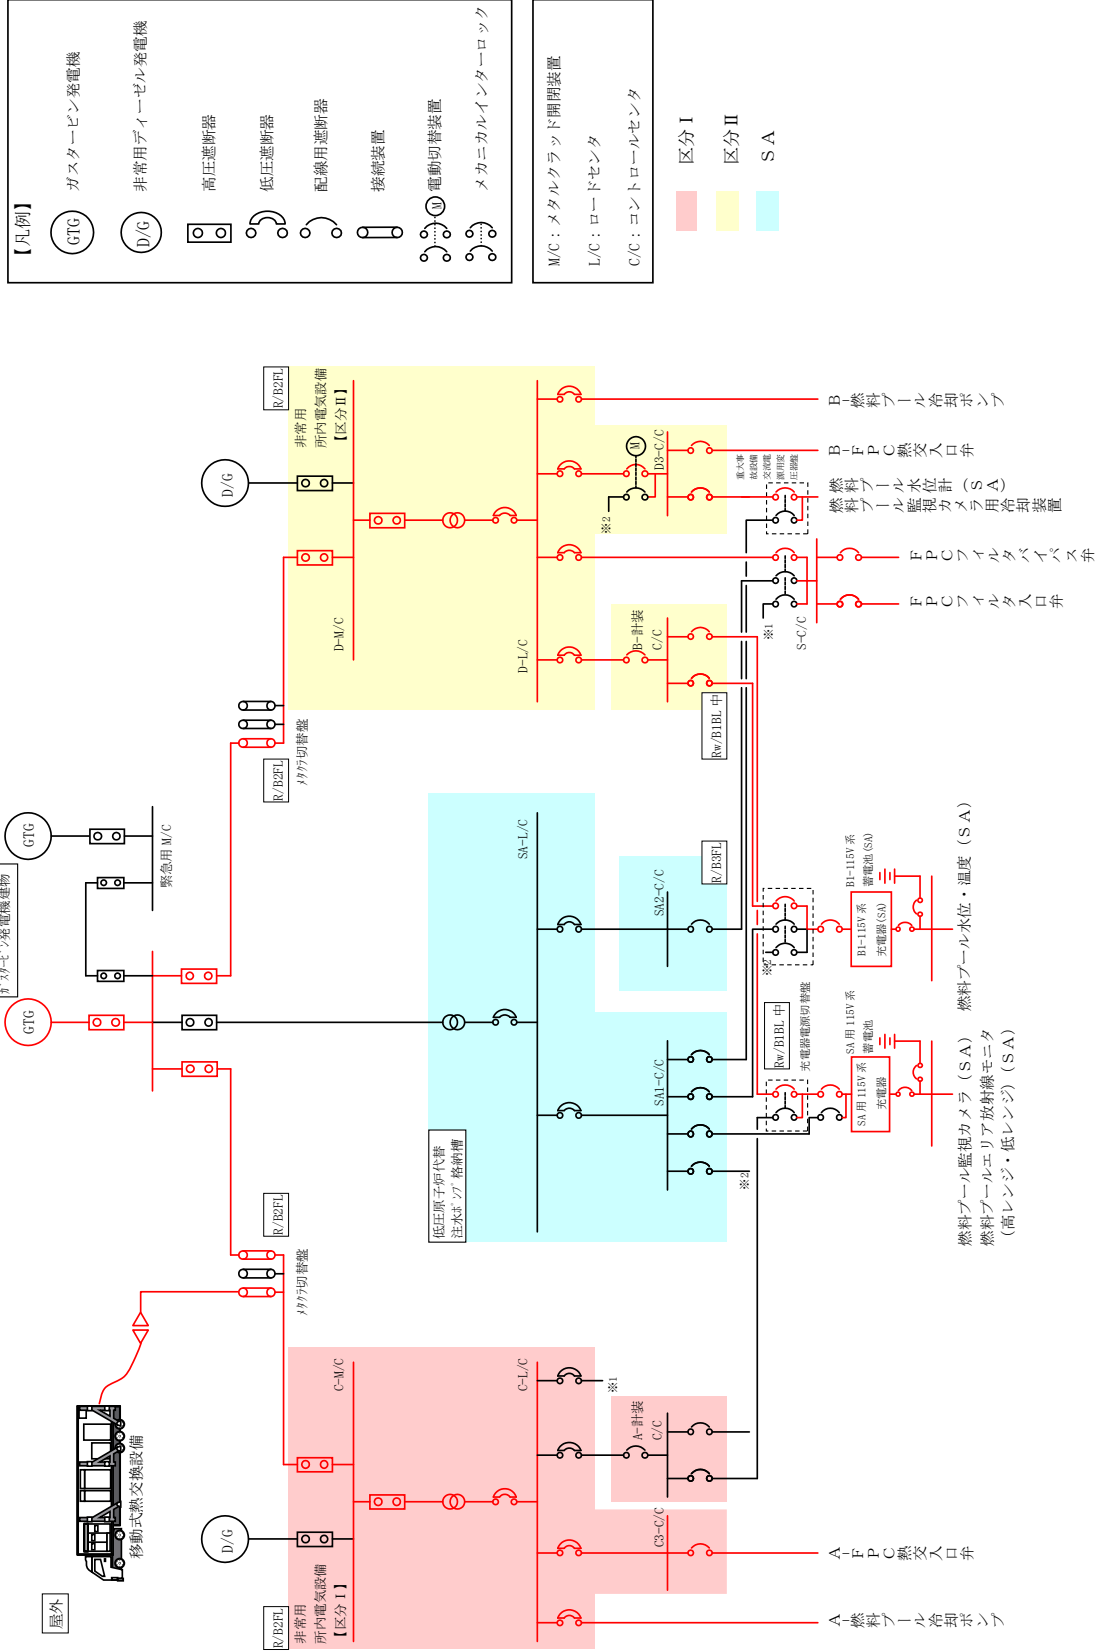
【凡例】
GTG ガスタービン発電機
D/G 非常用ディーゼル発電機
高圧遮断器
低圧遮断器
配線用遮断器
接続装置
M 電動切替装置
メカニカルインターロック

M/C：メタルクラッド開閉装置
L/C：ロードセンタ
C/C：コントロールセンタ

区分Ⅰ
区分Ⅱ
SA

R/B2FL
非常用所内電気設備【区分Ⅱ】
D/G
D-M/C
D-L/C
D3-C/C
M
※2
B-計装C/C
※1
S-C/C
重大事故設備交流電源用変圧器盤
B-燃料プール冷却ポンプ
B-FPC熱交入口弁
燃料プール監視カメラ用冷却装置（SA）
燃料プール水位・温度（SA）
FPCフィルタバイパス弁
FPCフィルタ入口弁
Rw/B1BL中
R/B2FL
メタクラ切替盤
GTG
緊急用M/C
ガスタービン発電機建物
GTG
SA-L/C
R/B3FL
SA2-C/C
※2
B1-115V系蓄電池(SA)
B1-115V系充電器(SA)
燃料プール水位・温度（SA）
Rw/B1BL中
充電器電源切替盤
SA1-C/C
SA用115V系蓄電池
SA用115V系充電器
燃料プール監視カメラ（SA）
燃料プールエリア放射線モニタ（高レンジ・低レンジ）（SA）
低圧原子炉代替注水ポンプ格納槽
R/B2FL
メタクラ切替盤
移動式熱交換設備
屋外
C-M/C
C-L/C
※1
A-計装C/C
C3-C/C
D/G
R/B2FL
非常用所内電気設備【区分Ⅰ】
A-FPC熱交入口弁
A-燃料プール冷却ポンプ